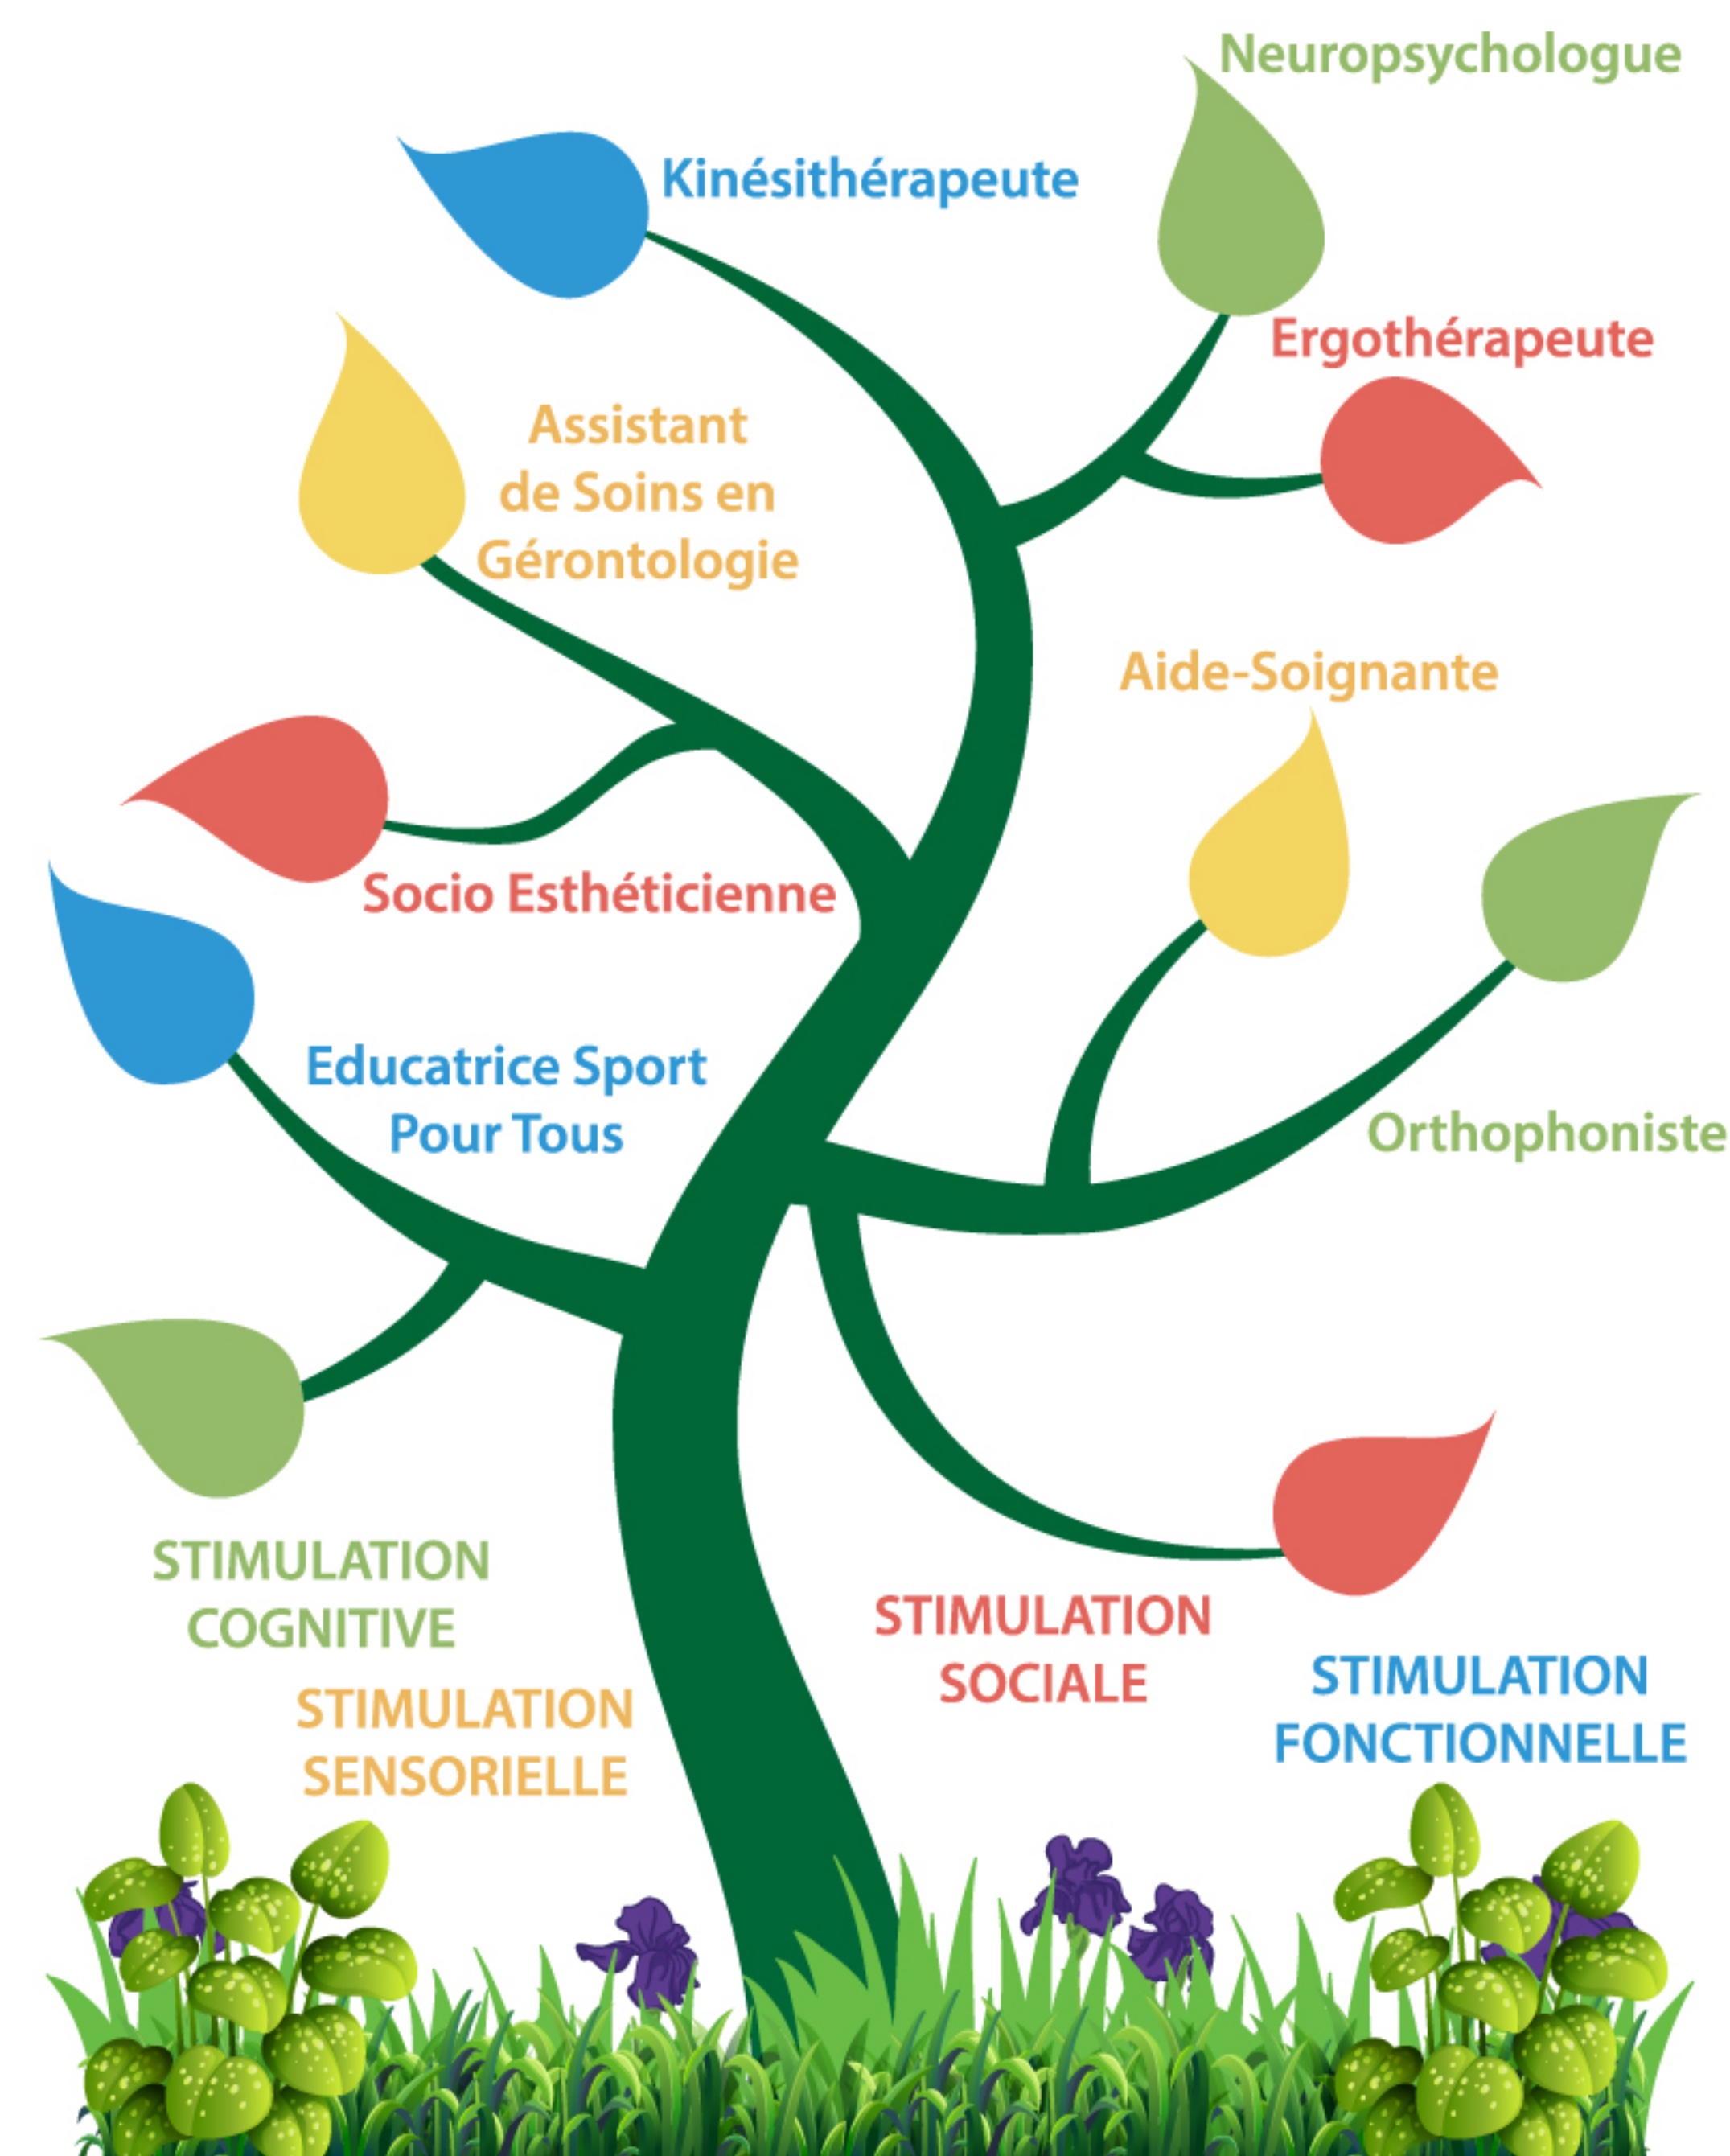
Neuropsychologue

Kinésithérapeute

Ergothérapeute

Assistant de Soins en Gérontologie

Aide-Soignante

Socio Esthéticienne

Educatrice Sport Pour Tous

Orthophoniste

STIMULATION COGNITIVE

STIMULATION SOCIALE

STIMULATION FONCTIONNELLE

STIMULATION SENSORIELLE